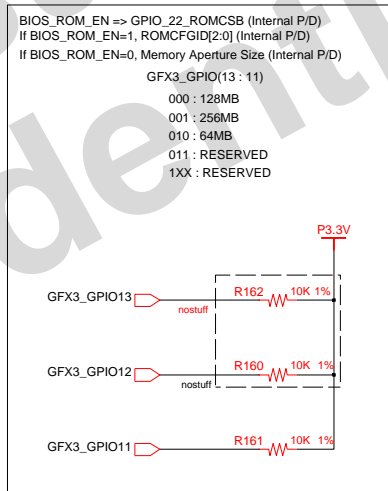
BIOS_ROM_EN => GPIO_22_ROMCSB (Internal P/D)
If BIOS_ROM_EN=1, ROMCFGID[2:0] (Internal P/D)
If BIOS_ROM_EN=0, Memory Aperture Size (Internal P/D)

GFX3_GPIO(13 : 11)

000 : 128MB
001 : 256MB
010 : 64MB
011 : RESERVED
1XX : RESERVED

P3.3V

GFX3_GPIO13
R162
10K 1%
nostuff

GFX3_GPIO12
R160
10K 1%
nostuff

GFX3_GPIO11
R161
10K 1%